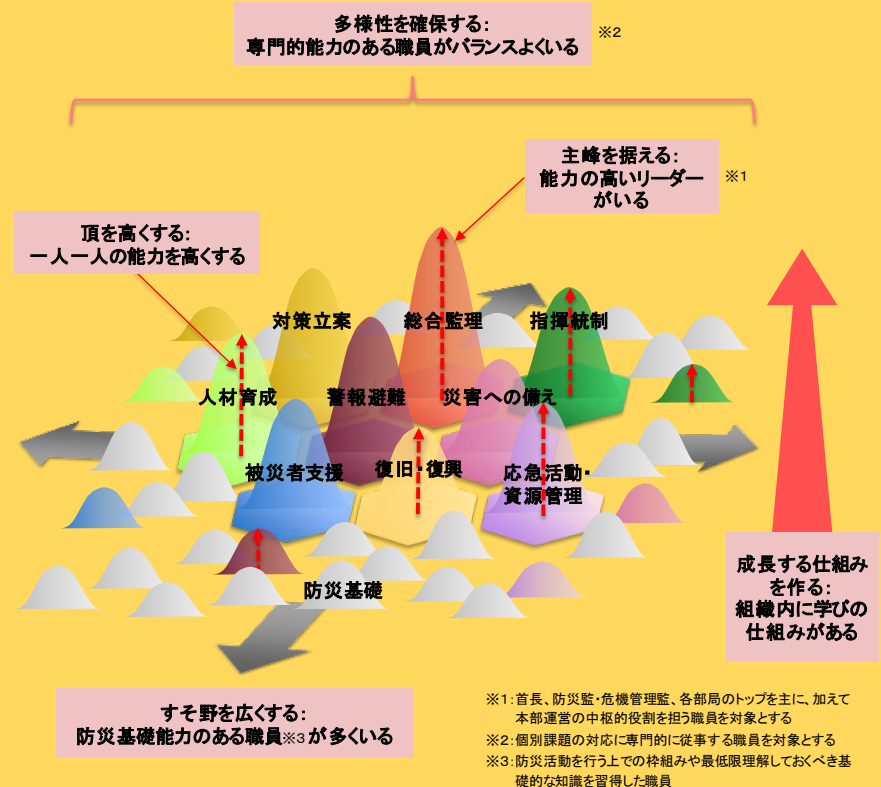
多様性を確保する:
専門的能力のある職員がバランスよくいる ※2

主峰を据える:
能力の高いリーダーがいる ※1

頂を高くする:
一人一人の能力を高くする

対策立案

総合監理

指揮統制

人材育成

警報避難

災害への備え

被災者支援

復旧・復興

応急活動・資源管理

防災基礎

成長する仕組みを作る:
組織内に学びの仕組みがある

すそ野を広くする:
防災基礎能力のある職員※3が多くいる

※1:首長、防災監・危機管理監、各部局のトップを主に、加えて本部運営の中枢的役割を担う職員を対象とする
※2:個別課題の対応に専門的に従事する職員を対象とする
※3:防災活動を行う上での枠組みや最低限理解しておくべき基礎的な知識を習得した職員